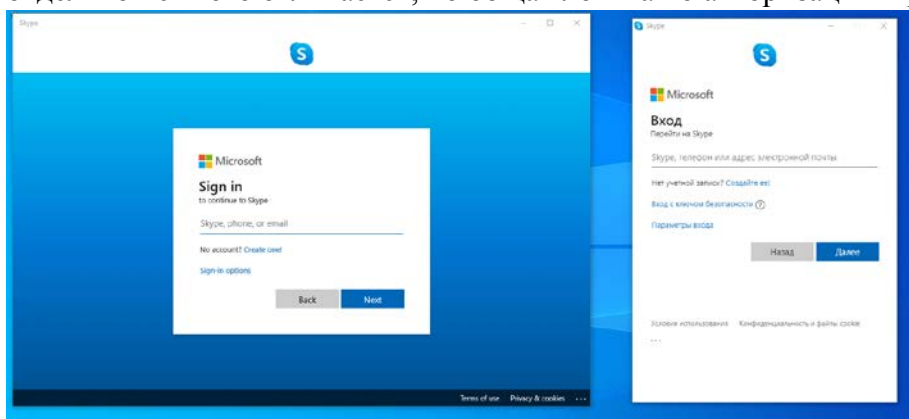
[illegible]

Skype

Microsoft
Sign in
to continue to Skype
Skype, phone, or email
No account? Create one!
Sign-in options
Back
Next

Terms of use Privacy & cookies ...

Skype

Microsoft
Вход
Перейти на Skype
Skype, телефон или адрес электронной почты
Нет учетной записи? Создайте ее!
Вход с ключом безопасности ?
Параметры входа
Назад
Далее

Условия использования Конфиденциальность и файлы cookie
...